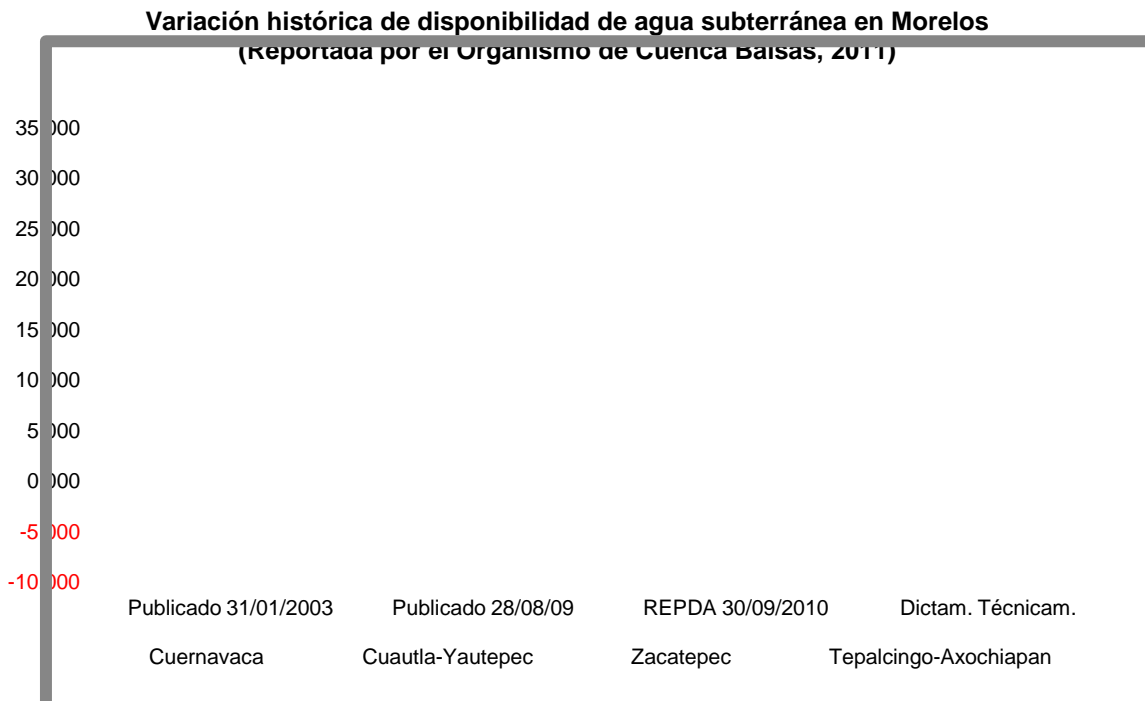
Variación histórica de disponibilidad de agua subterránea en Morelos
(Reportada por el Organismo de Cuenca Balsas, 2011)

35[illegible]000
30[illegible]000
25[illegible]000
20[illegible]000
15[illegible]000
10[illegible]000
5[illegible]000
0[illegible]000
-5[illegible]000
-10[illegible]000

Publicado 31/01/2003 Publicado 28/08/09 REPDA 30/09/2010 Dictam. Técnicam.

Cuernavaca Cuautla-Yautepec Zacatepec Tepalcingo-Axochiapan